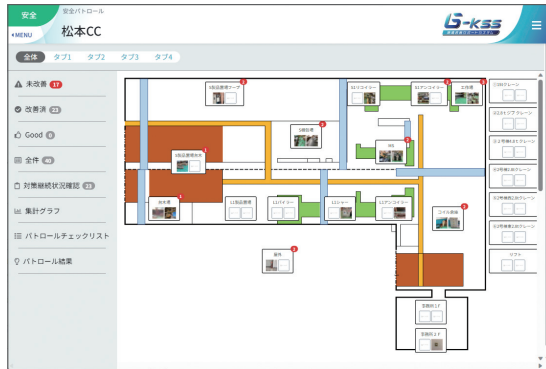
安全
安全パトロール
松本CC
◂MENU
G-kss
全体
タブ1
タブ2
タブ3
タブ4
未改善 17
改善済 23
Good 0
全件 40
対策継続状況確認 23
集計グラフ
パトロールチェックリスト
パトロール結果
5製品置場ケーブ
S2リコイラー
S2アンコイラー
工程場
3倉庫
5製品置場東
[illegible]
1 1製品置場
12バイラー
12シャー
12アンコイラー
コイル倉庫
新門
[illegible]
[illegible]
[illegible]
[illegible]
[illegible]
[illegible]
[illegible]
リフト
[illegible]
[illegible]